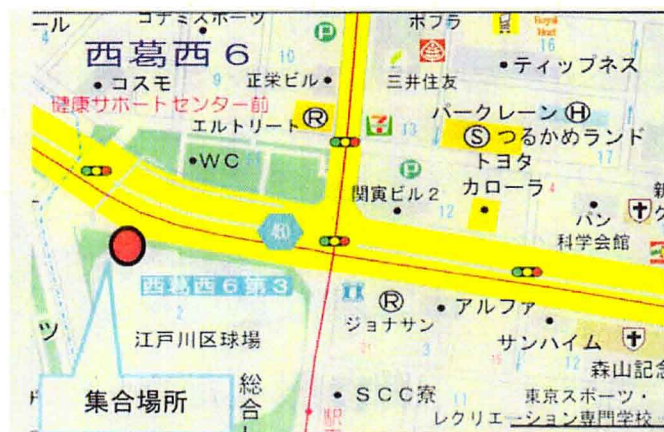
ール
コナミスポーツ
ポプラ
Royal Host
西葛西６
10
16
・コスモ
9
正栄ビル・
三井住友
・ティップネス
健康サポートセンター前
パークレーン Ⓗ
エルトリート Ⓡ
13
Ⓢ つるかめランド
・WC
P
トヨタ
17
関寅ビル２
12
カローラ
新
パン
ク
科学会館
40
西葛西６第３
Ⓡ
・アルファ
ジョナサン
ツ
江戸川区球場
サンハイム
森山記念
総合
集合場所
・SCC寮
東京スポーツ・
レクリエーション専門学校